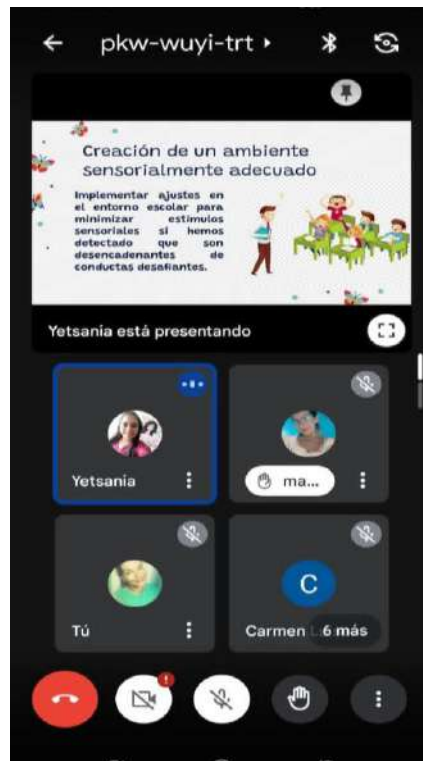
pkw-wuyi-trt

Creación de un ambiente sensorialmente adecuado

Implementar ajustes en el entorno escolar para minimizar estímulos sensoriales si hemos detectado que son desencadenantes de conductas desafiantes.

Yetsania está presentando

Yetsania

ma...

Tú

C

Carmen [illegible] 6 más